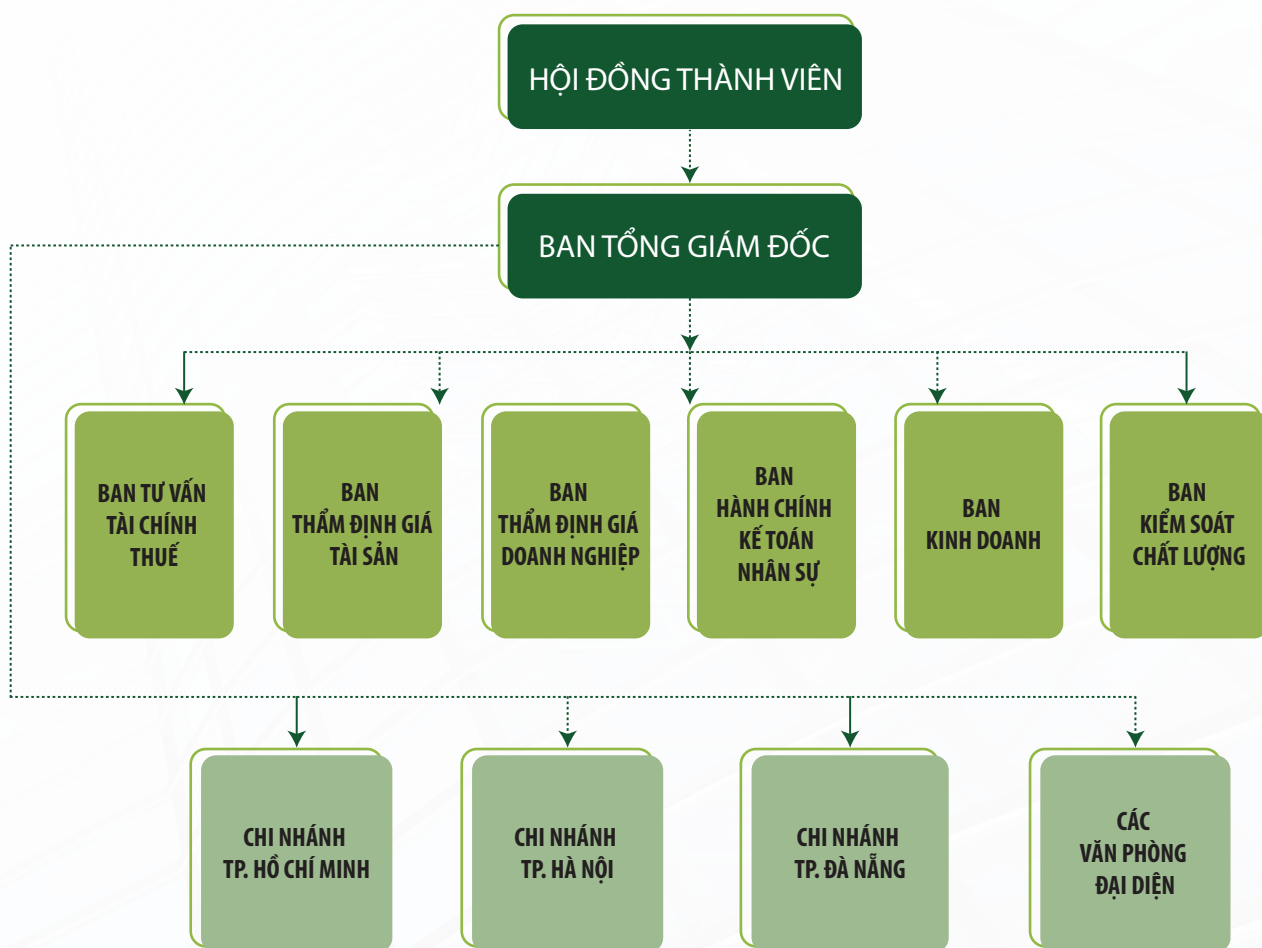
HỘI ĐỒNG THÀNH VIÊN

BAN TỔNG GIÁM ĐỐC

BAN TƯ VẤN TÀI CHÍNH THUẾ

BAN THẨM ĐỊNH GIÁ TÀI SẢN

BAN THẨM ĐỊNH GIÁ DOANH NGHIỆP

BAN HÀNH CHÍNH KẾ TOÁN NHÂN SỰ

BAN KINH DOANH

BAN KIỂM SOÁT CHẤT LƯỢNG

CHI NHÁNH TP. HỒ CHÍ MINH

CHI NHÁNH TP. HÀ NỘI

CHI NHÁNH TP. ĐÀ NẴNG

CÁC VĂN PHÒNG ĐẠI DIỆN